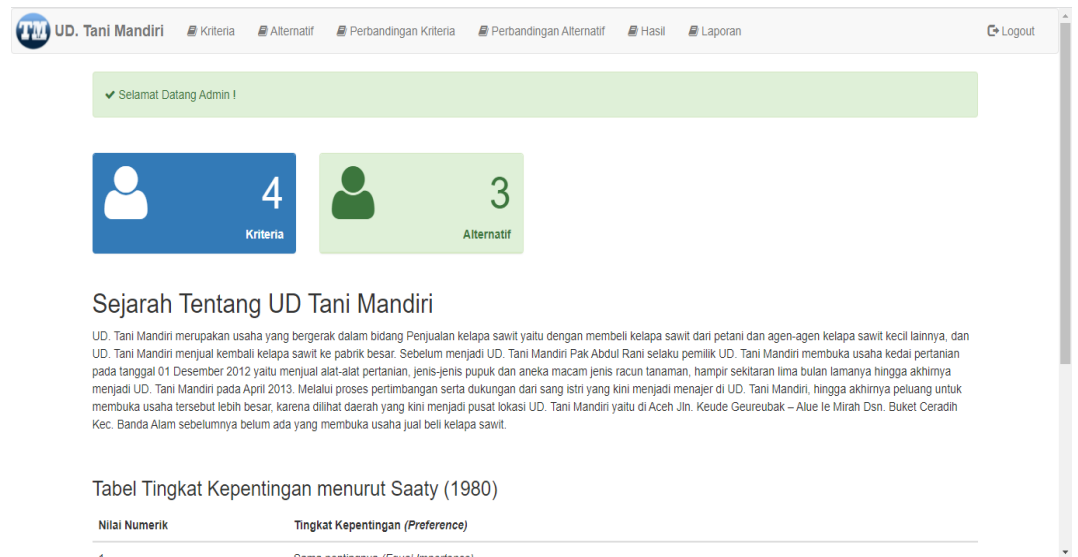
TM UD. Tani Mandiri Kriteria Alternatif Perbandingan Kriteria Perbandingan Alternatif Hasil Laporan Logout

✔ Selamat Datang Admin !

4
Kriteria

3
Alternatif

Sejarah Tentang UD Tani Mandiri

UD. Tani Mandiri merupakan usaha yang bergerak dalam bidang Penjualan kelapa sawit yaitu dengan membeli kelapa sawit dari petani dan agen-agen kelapa sawit kecil lainnya, dan UD. Tani Mandiri menjual kembali kelapa sawit ke pabrik besar. Sebelum menjadi UD. Tani Mandiri Pak Abdul Rani selaku pemilik UD. Tani Mandiri membuka usaha kedai pertanian pada tanggal 01 Desember 2012 yaitu menjual alat-alat pertanian, jenis-jenis pupuk dan aneka macam jenis racun tanaman, hampir sekitaran lima bulan lamanya hingga akhirnya menjadi UD. Tani Mandiri pada April 2013. Melalui proses pertimbangan serta dukungan dari sang istri yang kini menjadi menajer di UD. Tani Mandiri, hingga akhirnya peluang untuk membuka usaha tersebut lebih besar, karena dilihat daerah yang kini menjadi pusat lokasi UD. Tani Mandiri yaitu di Aceh Jln. Keude Geureubak – Alue Ie Mirah Dsn. Buket Ceradih Kec. Banda Alam sebelumnya belum ada yang membuka usaha jual beli kelapa sawit.

Tabel Tingkat Kepentingan menurut Saaty (1980)

| Nilai Numerik | Tingkat Kepentingan (Preference) |
|---|---|
| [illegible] | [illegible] |